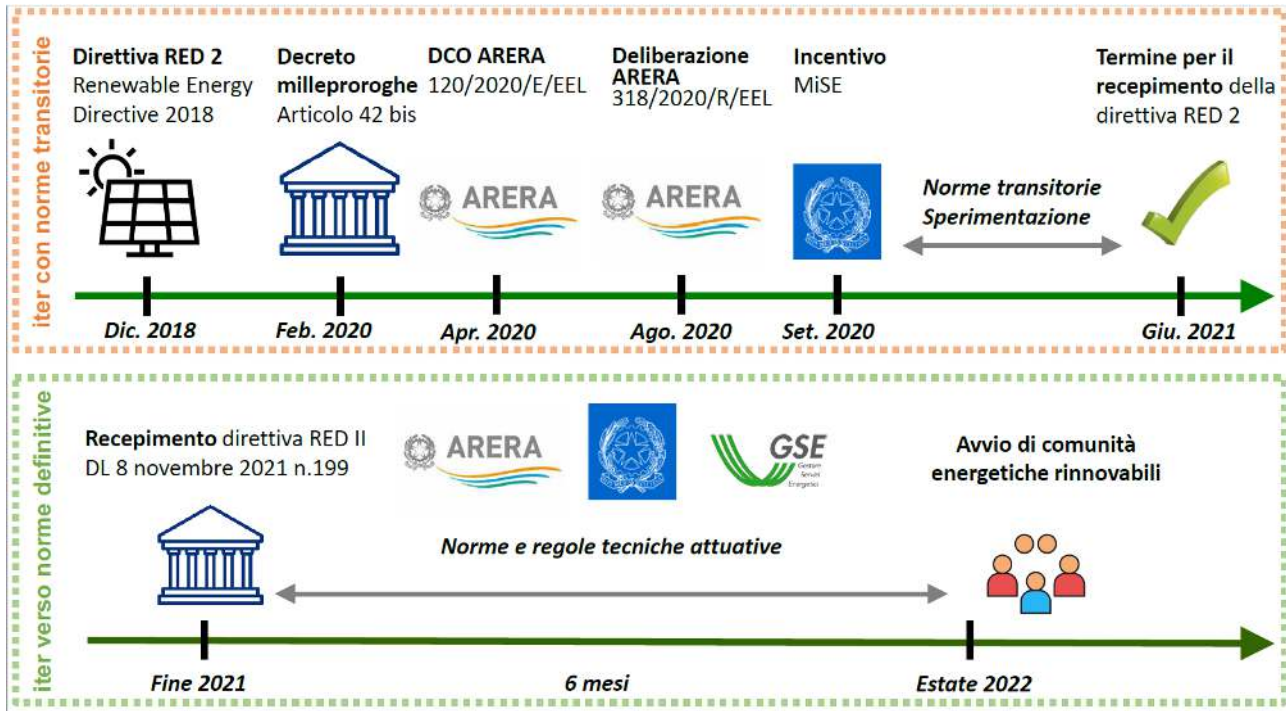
iter con norme transitorie

Direttiva RED 2
Renewable Energy Directive 2018

Decreto milleproroghe
Articolo 42 bis

DCO ARERA
120/2020/E/EEL

Deliberazione ARERA
318/2020/R/EEL

Incentivo
MiSE

Termine per il recepimento della direttiva RED 2

ARERA

ARERA

Norme transitorie
Sperimentazione

Dic. 2018
Feb. 2020
Apr. 2020
Ago. 2020
Set. 2020
Giu. 2021

iter verso norme definitive

Recepimento direttiva RED II
DL 8 novembre 2021 n.199

ARERA

GSE
Gestore Servizi Energetici

Avvio di comunità energetiche rinnovabili

Norme e regole tecniche attuative

Fine 2021
6 mesi
Estate 2022